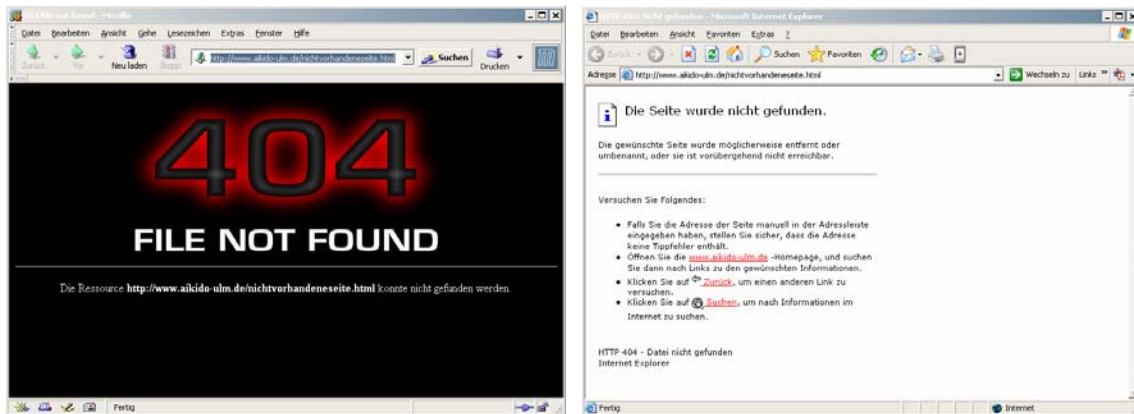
404 File Not Found - Mozilla

Datei Bearbeiten Ansicht Gehe Lesezeichen Extras Fenster Hilfe

Zurück Vor Neu laden Stopp http://www.aikido-ulm.de/nichtvorhandeneseite.html Suchen Drucken

404

FILE NOT FOUND

Die Ressource **http://www.aikido-ulm.de/nichtvorhandeneseite.html** konnte nicht gefunden werden

Fertig

HTTP 404 Nicht gefunden - Microsoft Internet Explorer

Datei Bearbeiten Ansicht Favoriten Extras ?

Zurück Suchen Favoriten

Adresse http://www.aikido-ulm.de/nichtvorhandeneseite.html Wechseln zu Links

Die Seite wurde nicht gefunden.

Die gewünschte Seite wurde möglicherweise entfernt oder umbenannt, oder sie ist vorübergehend nicht erreichbar.

Versuchen Sie Folgendes:

- Falls Sie die Adresse der Seite manuell in der Adressleiste eingegeben haben, stellen Sie sicher, dass die Adresse keine Tippfehler enthält.
- Öffnen Sie die www.aikido-ulm.de -Homepage, und suchen Sie dann nach Links zu den gewünschten Informationen.
- Klicken Sie auf Zurück, um einen anderen Link zu versuchen.
- Klicken Sie auf Suchen, um nach Informationen im Internet zu suchen.

HTTP 404 - Datei nicht gefunden
Internet Explorer

Fertig Internet